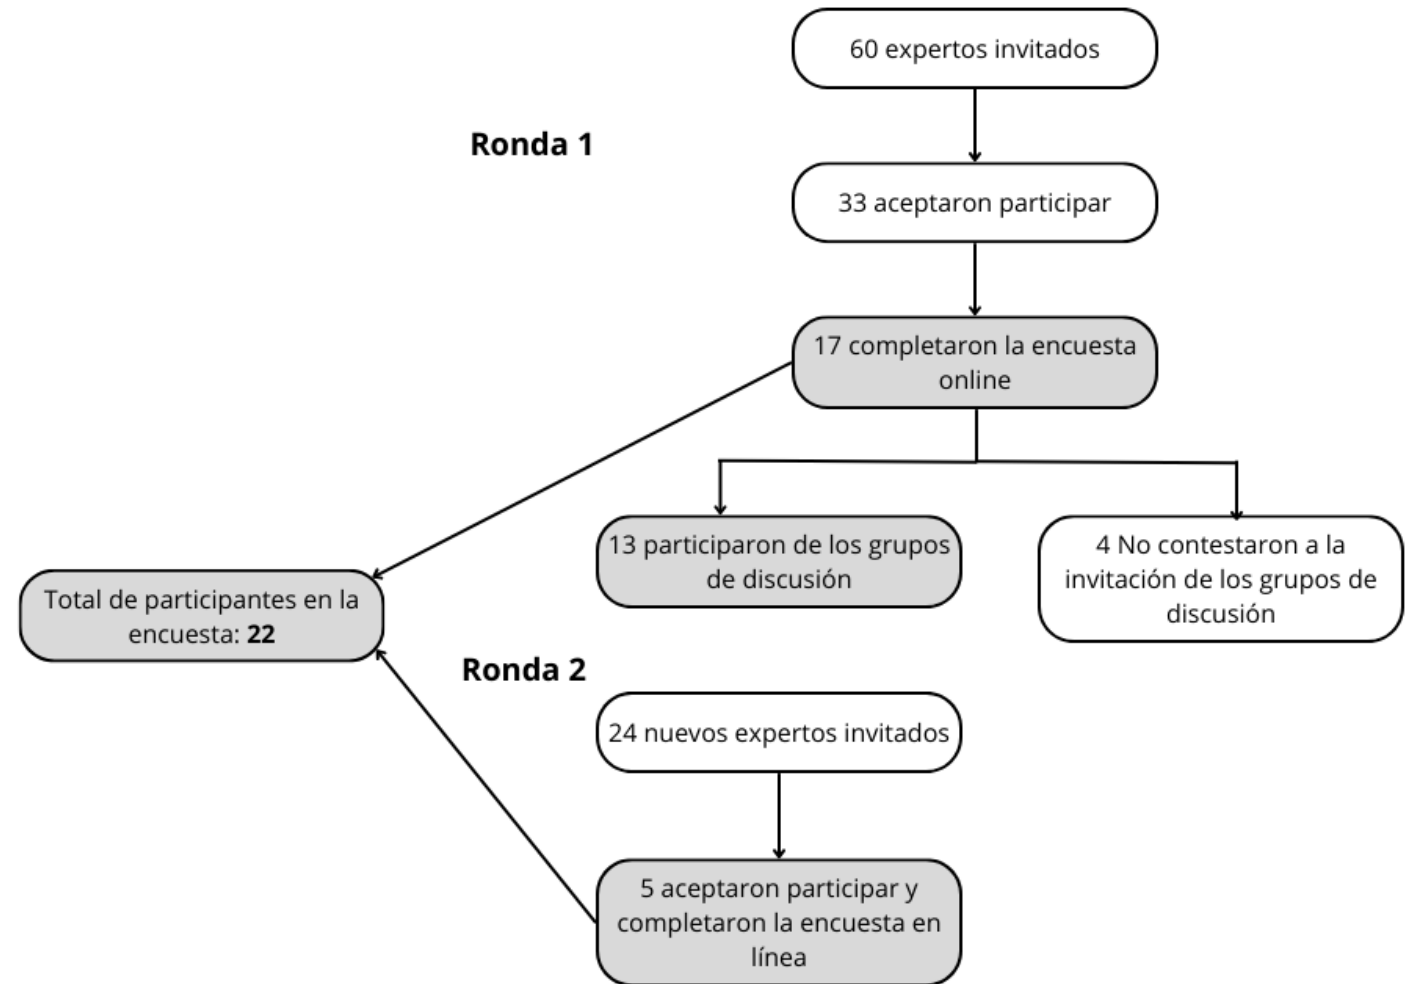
60 expertos invitados

Ronda 1

33 aceptaron participar

17 completaron la encuesta online

13 participaron de los grupos de discusión

4 No contestaron a la invitación de los grupos de discusión

Total de participantes en la encuesta: **22**

Ronda 2

24 nuevos expertos invitados

5 aceptaron participar y completaron la encuesta en línea